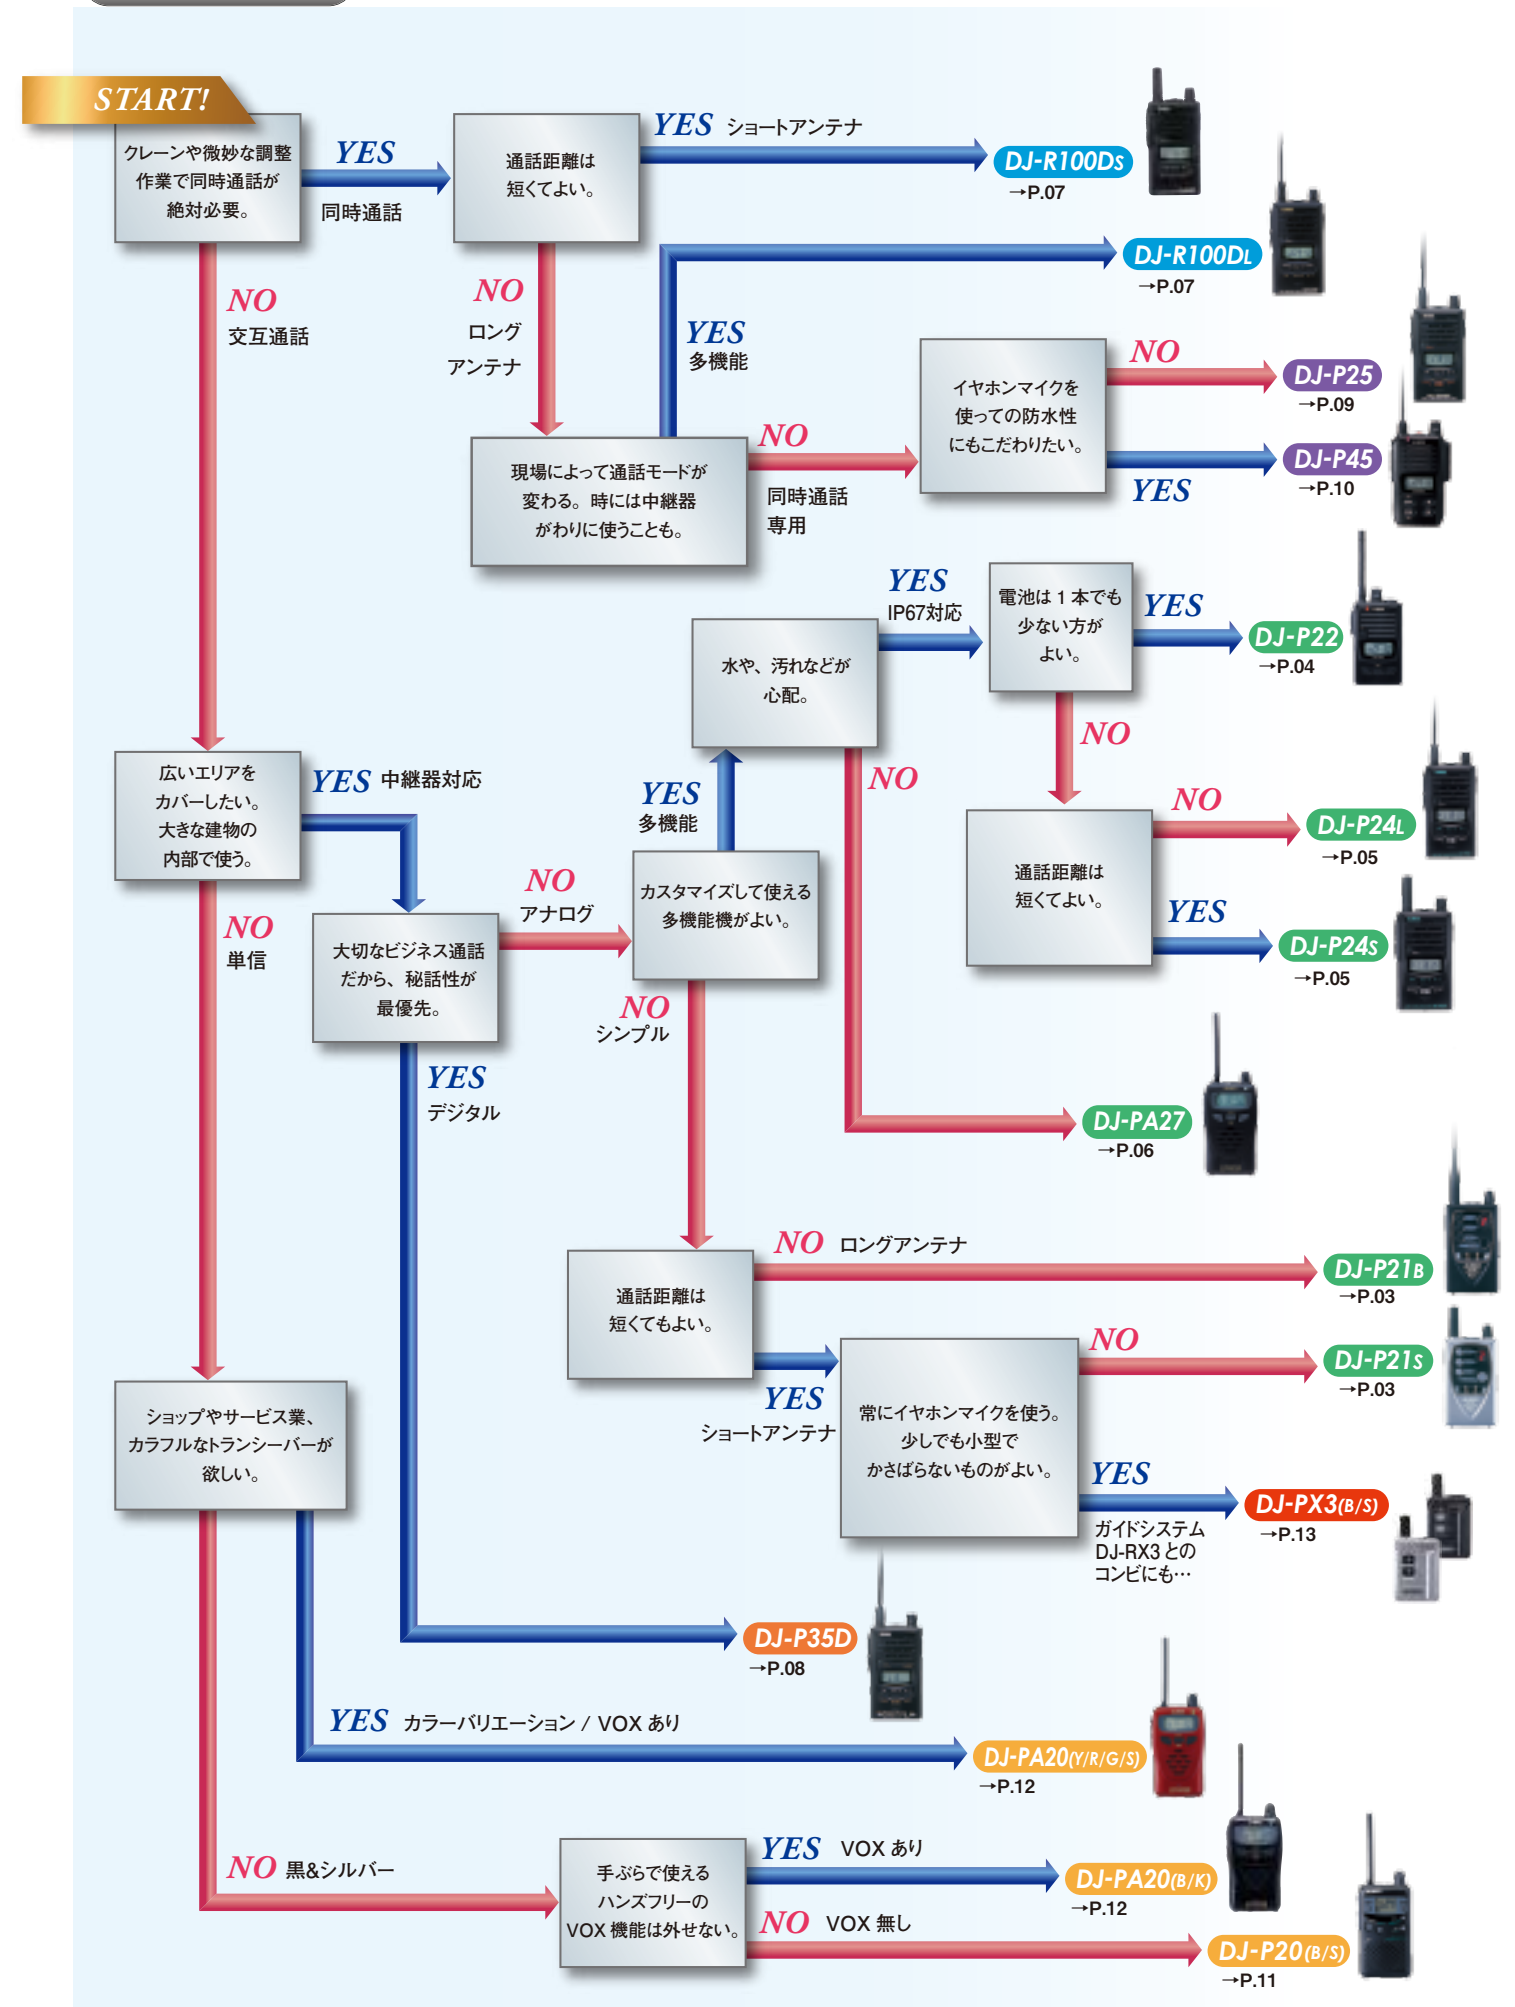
START!

クレーンや微妙な調整作業で同時通話が絶対必要。

YES
同時通話

通話距離は短くてよい。

YES ショートアンテナ

DJ-R100Ds
→P.07

DJ-R100DL
→P.07

NO
交互通話

NO
ロング
アンテナ

YES
多機能

イヤホンマイクを使っての防水性にもこだわりたい。

NO

DJ-P25
→P.09

YES

DJ-P45
→P.10

現場によって通話モードが変わる。時には中継器がわりに使うことも。

NO
同時通話
専用

YES
IP67対応

電池は１本でも少ない方がよい。

YES

DJ-P22
→P.04

水や、汚れなどが心配。

NO

通話距離は短くてよい。

NO

DJ-P24L
→P.05

YES

DJ-P24s
→P.05

広いエリアをカバーしたい。大きな建物の内部で使う。

YES 中継器対応

YES
多機能

NO

カスタマイズして使える多機能機がよい。

NO
アナログ

NO
単信

大切なビジネス通話だから、秘話性が最優先。

NO
シンプル

YES
デジタル

DJ-PA27
→P.06

NO ロングアンテナ

通話距離は短くてもよい。

DJ-P21B
→P.03

NO

DJ-P21s
→P.03

YES
ショートアンテナ

常にイヤホンマイクを使う。少しでも小型でかさばらないものがよい。

YES

ガイドシステム
DJ-RX3との
コンビにも…

DJ-PX3(B/S)
→P.13

ショップやサービス業、カラフルなトランシーバーが欲しい。

DJ-P35D
→P.08

YES カラーバリエーション / VOX あり

DJ-PA20(Y/R/G/S)
→P.12

NO 黒&シルバー

手ぶらで使えるハンズフリーのVOX 機能は外せない。

YES VOX あり

DJ-PA20(B/K)
→P.12

NO VOX 無し

DJ-P20(B/S)
→P.11